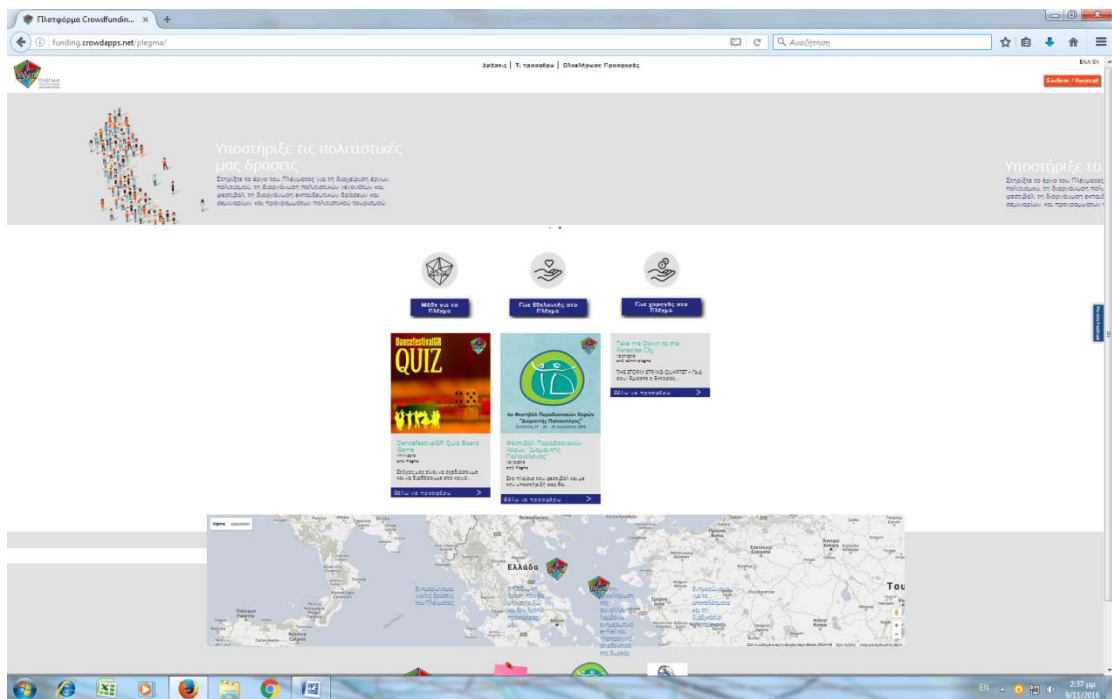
Πλατφόρμα Crowdfundin... ×

funding.crowdapps.net/plegma/

Αναζήτηση

Δράσεις | Τι προσφέρω | Ολοκλήρωση Προσφοράς

ΕΛΛ/EN

Σύνδεση / Εγγραφή

Υποστήριξε τις πολιτιστικές μας δράσεις

Στήριξε το έργο του Πλέγματος για τη διαχείριση έργων πολιτισμού, τη διοργάνωση πολιτιστικών γεγονότων και φεστιβάλ, τη διοργάνωση εκπαιδευτικών δράσεων και σεμιναρίων, και προγραμμάτων πολιτιστικού τουρισμού.

Υποστήριξε τ

Μάθε για το Πλέγμα

Γίνε Εθελοντής στο Πλέγμα

Γίνε χορηγός στο Πλέγμα

DanceFestivalGR QUIZ

DancefestivalGR Quiz Board Game

Σκόπος μας είναι να σχεδιάσουμε και να διαθέσουμε στο κοινό...

Θέλω να προσφέρω

Φεστιβάλ Παραδοσιακών Χορών "Διαμαντής Παλαιολόγος"

Στο πλαίσιο του φεστιβάλ και με την υποστήριξή σας θα...

Θέλω να προσφέρω

Take me Down to the Paradise City

THE STORM STRING QUARTET - "Με πάρε κάτω"...

Θέλω να προσφέρω

Χάρτης Δορυφόρος

Ελλάδα

Του

EN

2:37 μμ
9/11/2016